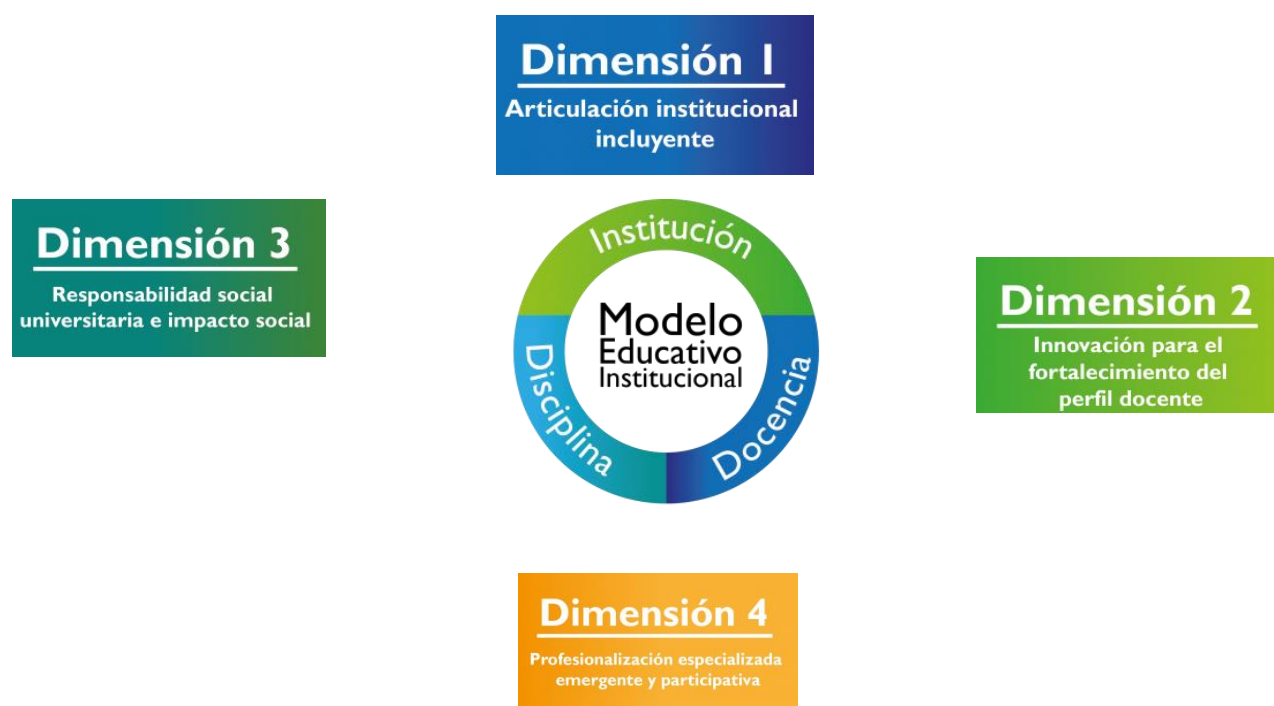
Dimensión 1
Articulación institucional incluyente

Dimensión 3
Responsabilidad social universitaria e impacto social

Institución

Modelo Educativo Institucional

Disciplina

Docencia

Dimensión 2
Innovación para el fortalecimiento del perfil docente

Dimensión 4
Profesionalización especializada emergente y participativa